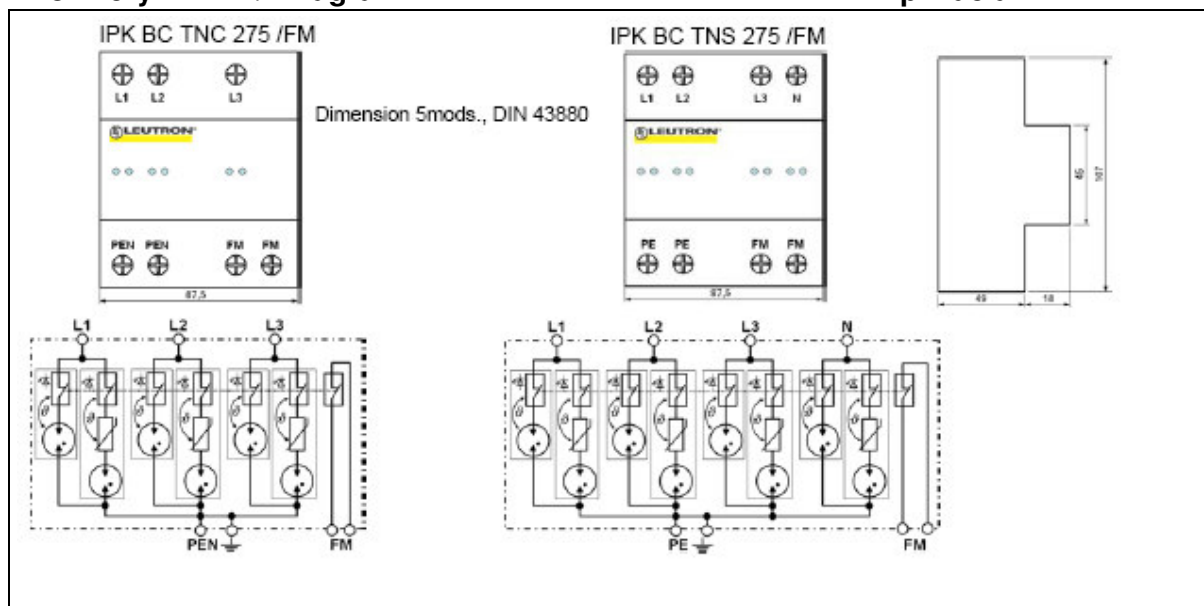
IPK BC TNC 275 /FM

L1 L2 L3

LEUTRON

PEN PEN FM FM

87,5

Dimension 5mods., DIN 43880

IPK BC TNS 275 /FM

L1 L2 L3 N

LEUTRON

PE PE FM FM

87,5

45

107

49

18

L1 L2 L3

PEN

FM

L1 L2 L3 N

PE

FM